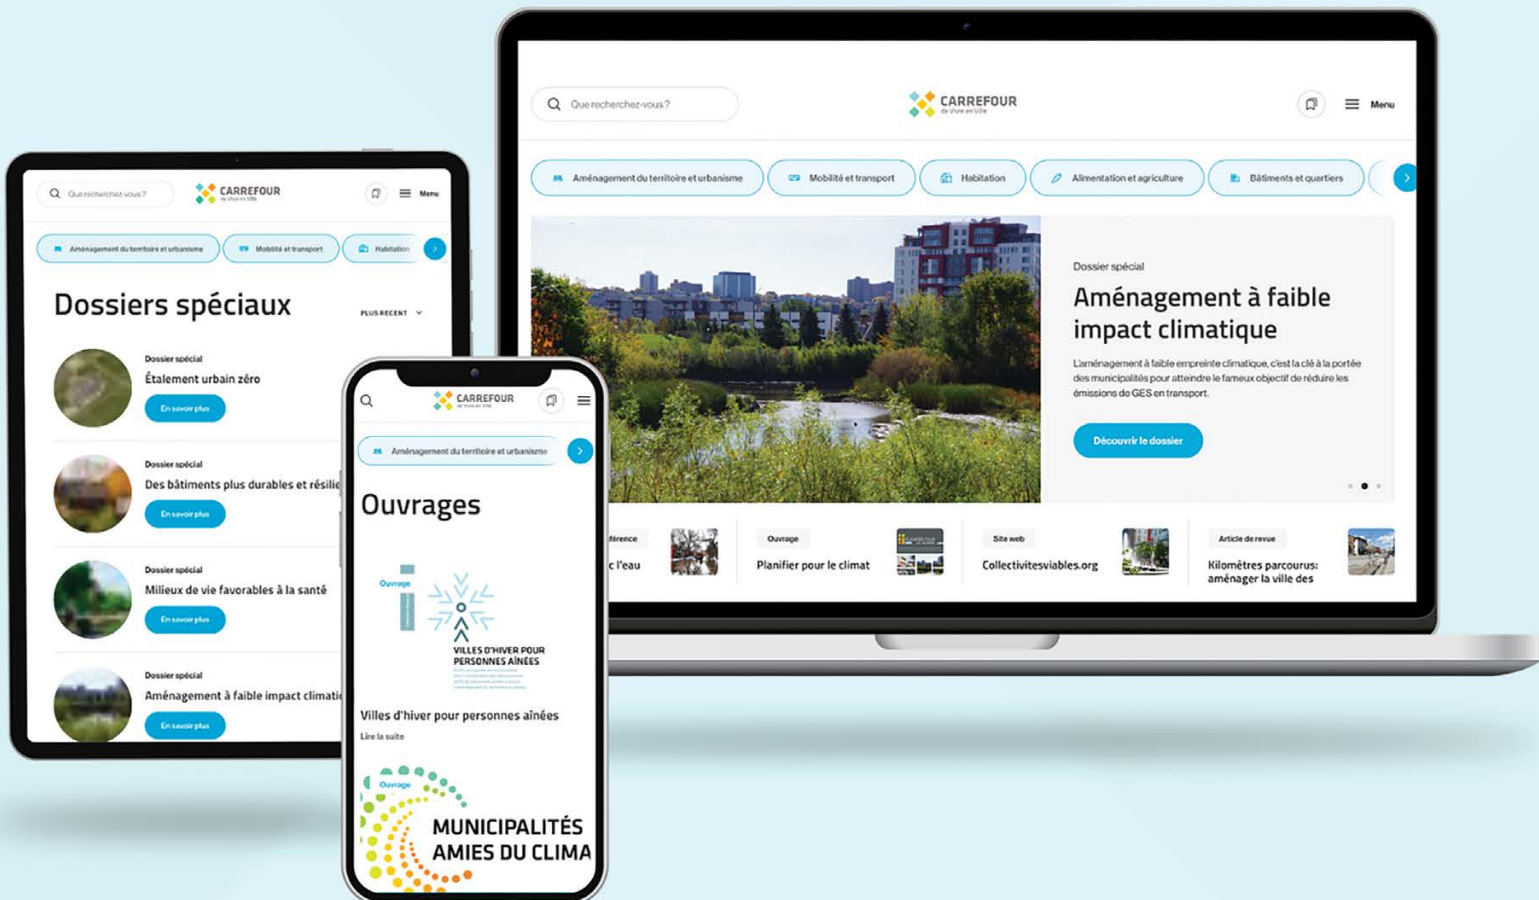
Que recherchez-vous ?

CARREFOUR
de vivre en ville

Menu

Aménagement du territoire et urbanisme
Mobilité et transport
Habitation
Alimentation et agriculture
Bâtiments et quartiers

Dossier spécial
Aménagement à faible impact climatique
L'aménagement à faible empreinte climatique, c'est la clé à la portée des municipalités pour atteindre le fameux objectif de réduire les émissions de GES en transport.
Découvrir le dossier

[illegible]férence
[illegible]c l'eau
Ouvrage
Planifier pour le climat
Site web
Collectivitesviables.org
Article de revue
Kilomètres parcourus: aménager la ville des

Que recherchez-vous ?
CARREFOUR
Menu
Aménagement du territoire et urbanisme
Mobilité et transport
Habitation

Dossiers spéciaux
PLUS RECENT

Dossier spécial
Étalement urbain zéro
En savoir plus

Dossier spécial
Des bâtiments plus durables et résili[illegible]
En savoir plus

Dossier spécial
Milieux de vie favorables à la santé
En savoir plus

Dossier spécial
Aménagement à faible impact climati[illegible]
En savoir plus

CARREFOUR
Aménagement du territoire et urbanisme

Ouvrages

Ouvrage
VILLES D'HIVER POUR PERSONNES AÎNÉES
Villes d'hiver pour personnes aînées
Lire la suite

Ouvrage
MUNICIPALITÉS AMIES DU CLIMA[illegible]